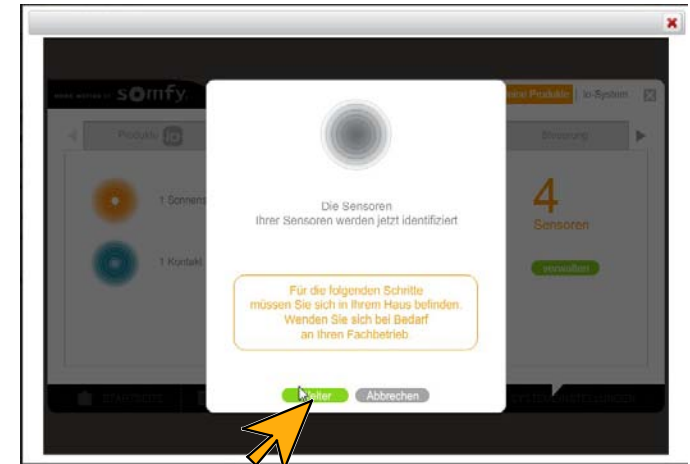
somfy

Produkte

1 Sonnens

1 Kontakt

ine Produkte

io-System

Steuerung

4

Sensoren

verwalten

Die Sensoren

Ihrer Sensoren werden jetzt identifiziert

Für die folgenden Schritte müssen Sie sich in Ihrem Haus befinden. Wenden Sie sich bei Bedarf an Ihren Fachbetrieb.

Weiter

Abbrechen

STARTSEITE